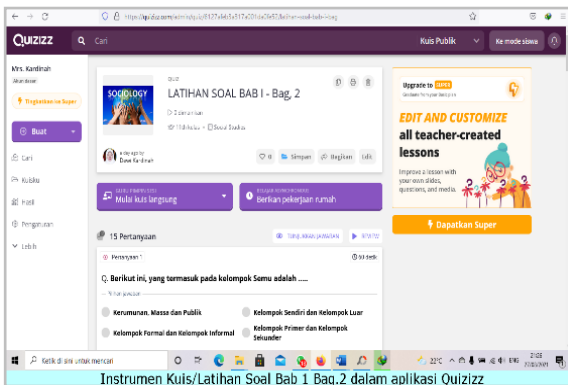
https://quizizz.com/admin/quiz/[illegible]

QUIZIZZ Cari

Kuis Publik Ke mode siswa

Mrs. Kardinah
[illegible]

Tingkatkan ke Super

Buat

Cari

Koleksi

Hasil

Pengaturan

Lebih

SOCIOLOGY

KUIS
LATIHAN SOAL BAB I - Bag. 2

2 permainan

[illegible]

Dewi Kardinah

Simpan Bagikan Edit

Mulai kuis langsung

Berikan pekerjaan rumah

15 Pertanyaan

Pertanyaan 1

30 detik

Q. Berikut ini, yang termasuk pada kelompok Semu adalah .....

Pilihan jawaban

Kerumunan, Massa dan Publik

Kelompok Sendiri dan Kelompok Luar

Kelompok Formal dan Kelompok Informal

Kelompok Primer dan Kelompok Sekunder

Upgrade to SUPER

EDIT AND CUSTOMIZE
all teacher-created lessons

Improve a lesson with your own slides, questions, and media.

Dapatkan Super

Ketik di sini untuk mencari

22°C

Instrumen Kuis/Latihan Soal Bab 1 Bag.2 dalam aplikasi Quizizz